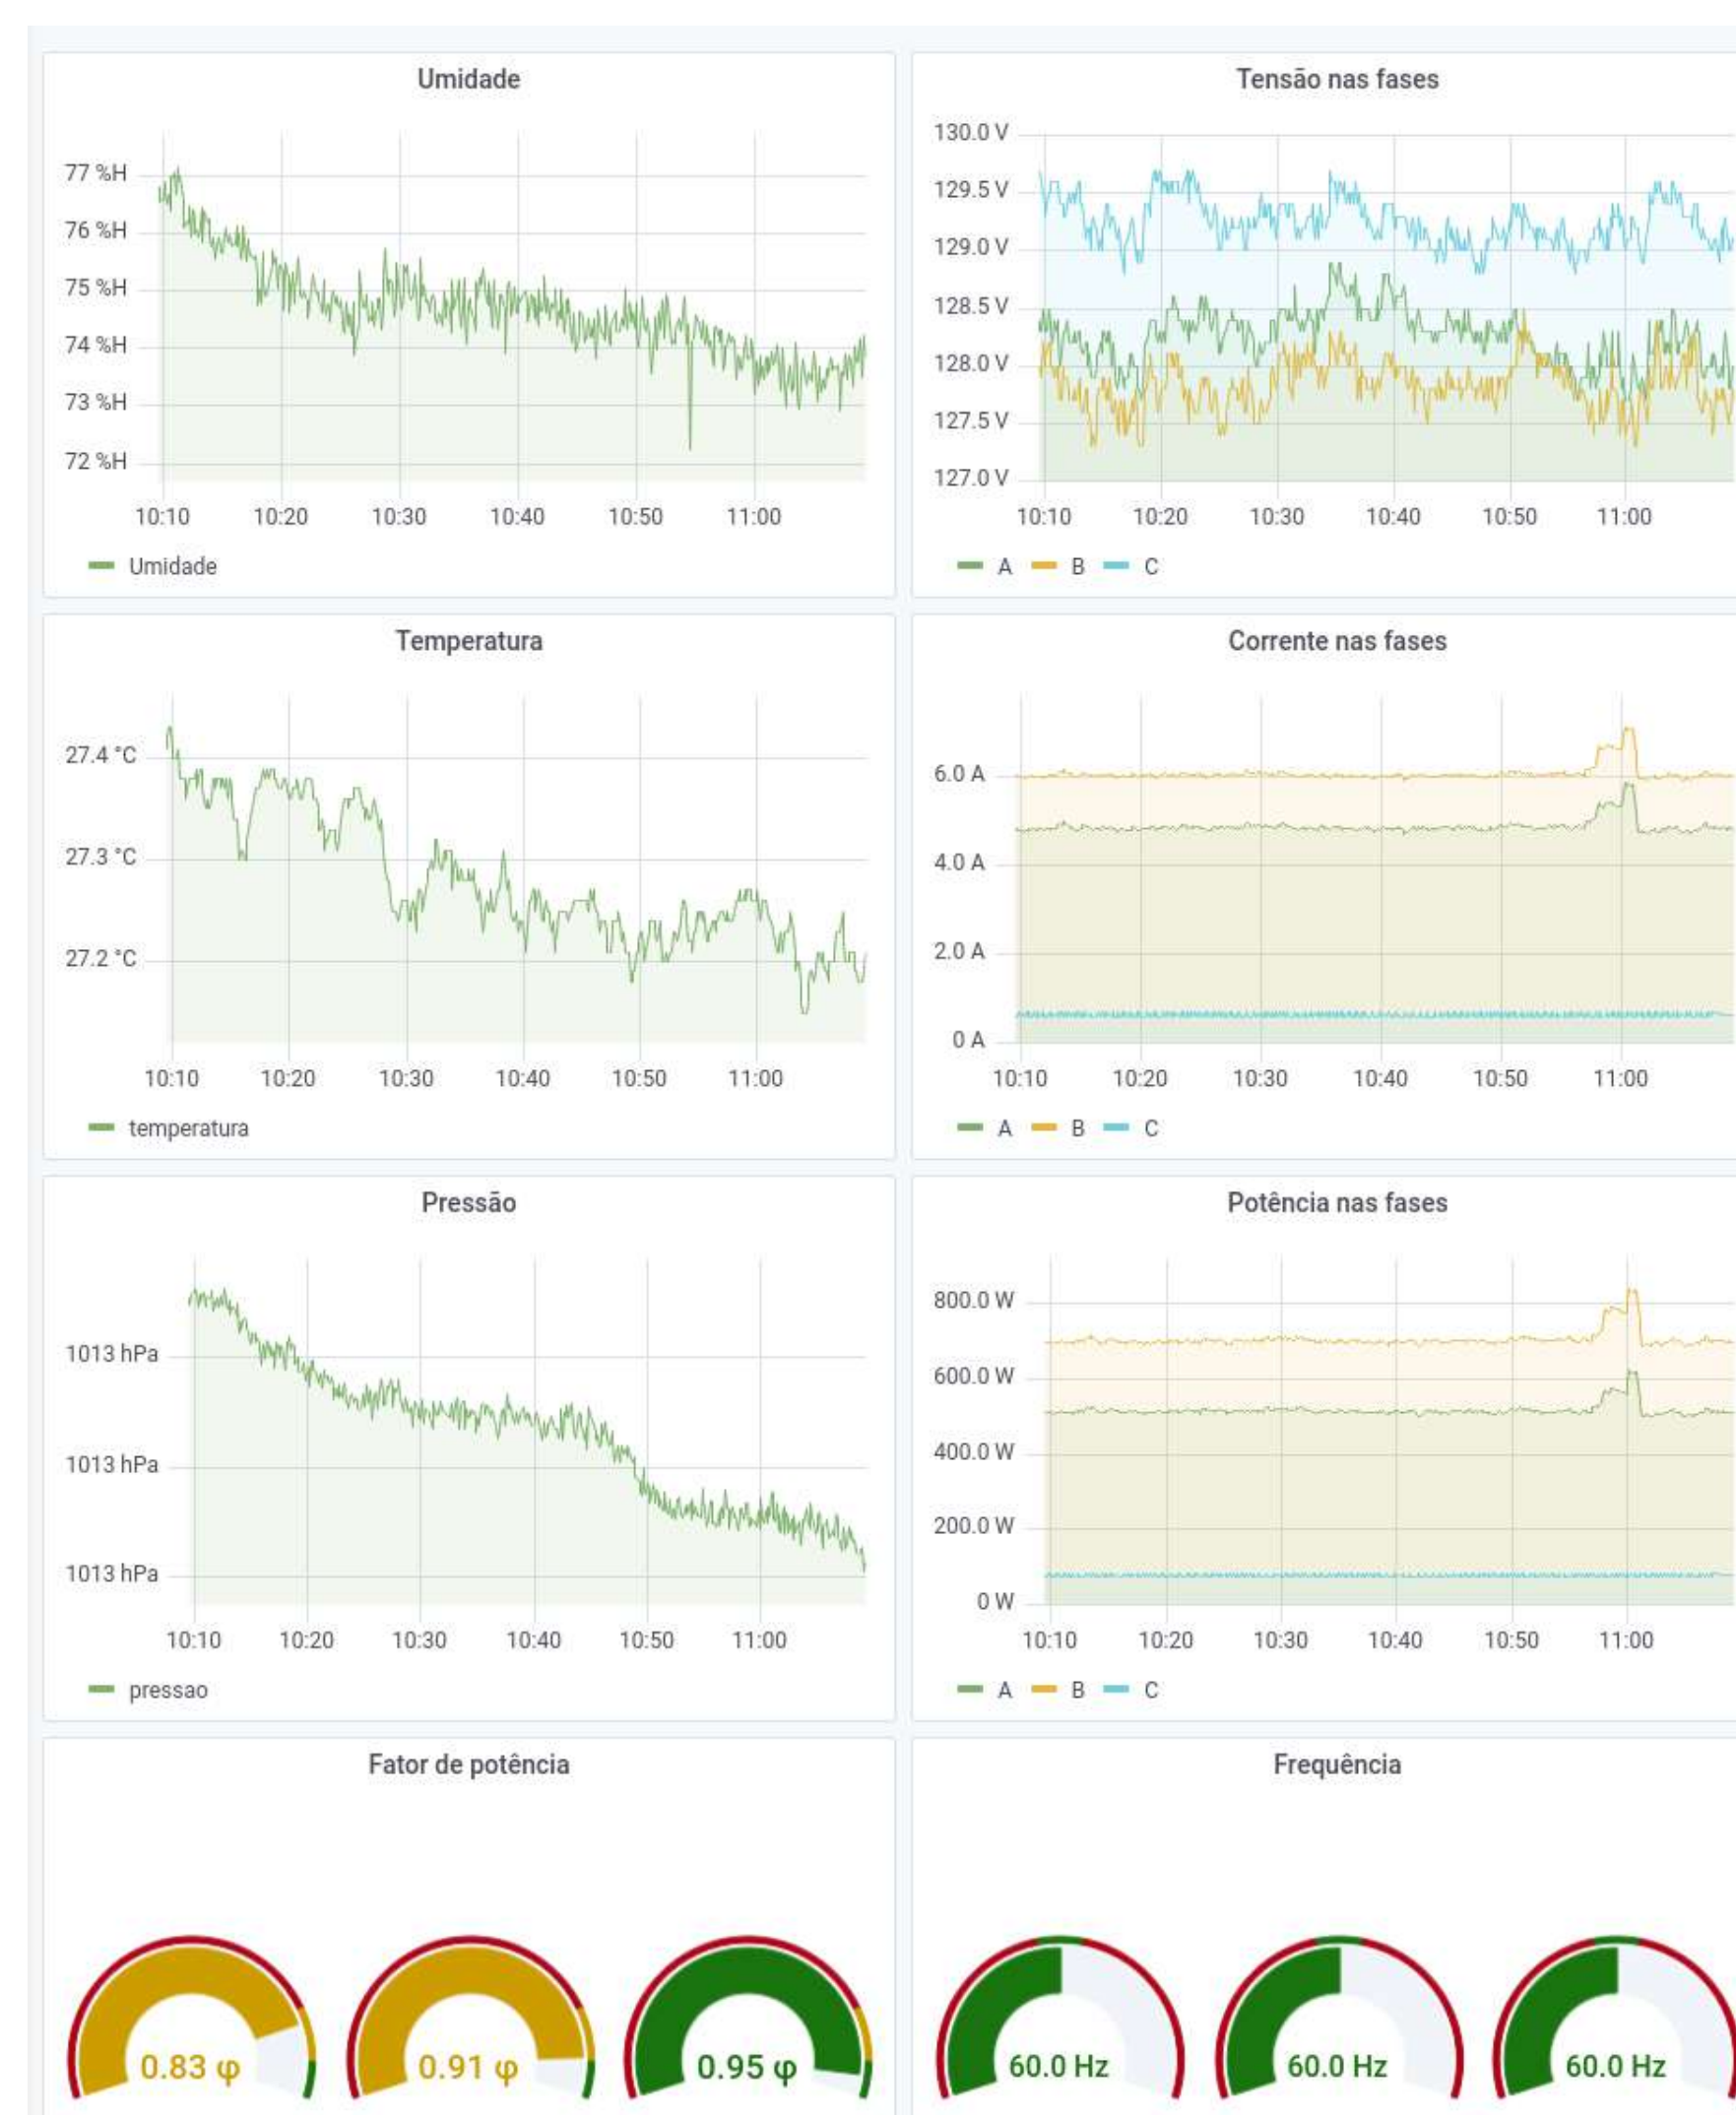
Umidade

77 %H
76 %H
75 %H
74 %H
73 %H
72 %H

10:10 10:20 10:30 10:40 10:50 11:00

Umidade

Tensão nas fases

130.0 V
129.5 V
129.0 V
128.5 V
128.0 V
127.5 V
127.0 V

10:10 10:20 10:30 10:40 10:50 11:00

A B C

Temperatura

27.4 °C
27.3 °C
27.2 °C

10:10 10:20 10:30 10:40 10:50 11:00

temperatura

Corrente nas fases

6.0 A
4.0 A
2.0 A
0 A

10:10 10:20 10:30 10:40 10:50 11:00

A B C

Pressão

1013 hPa
1013 hPa
1013 hPa

10:10 10:20 10:30 10:40 10:50 11:00

pressao

Potência nas fases

800.0 W
600.0 W
400.0 W
200.0 W
0 W

10:10 10:20 10:30 10:40 10:50 11:00

A B C

Fator de potência

0.83 φ
0.91 φ
0.95 φ

Frequência

60.0 Hz
60.0 Hz
60.0 Hz